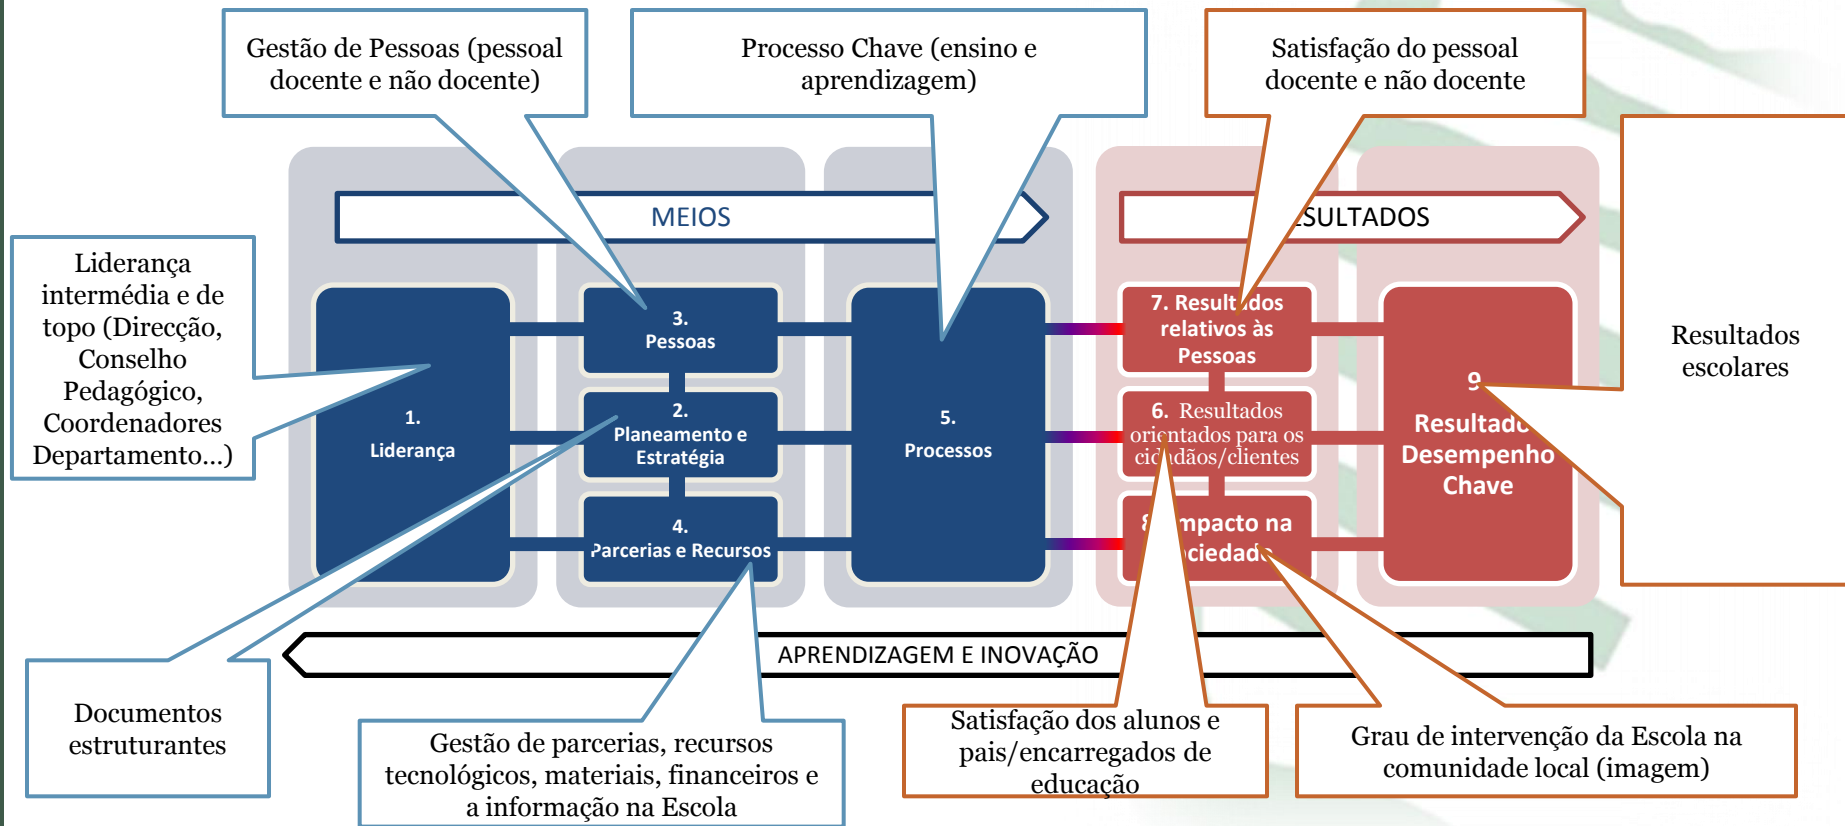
Gestão de Pessoas (pessoal docente e não docente)

Processo Chave (ensino e aprendizagem)

Satisfação do pessoal docente e não docente

MEIOS

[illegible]SULTADOS

Liderança intermédia e de topo (Direcção, Conselho Pedagógico, Coordenadores Departamento...)

1. Liderança

3. Pessoas

2. Planeamento e Estratégia

4. Parcerias e Recursos

5. Processos

7. Resultados relativos às Pessoas

6. Resultados orientados para os cidadãos/clientes

8. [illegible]mpacto na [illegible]ciedade

9. Resultado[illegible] Desempenho Chave

Resultados escolares

APRENDIZAGEM E INOVAÇÃO

Documentos estruturantes

Gestão de parcerias, recursos tecnológicos, materiais, financeiros e a informação na Escola

Satisfação dos alunos e pais/encarregados de educação

Grau de intervenção da Escola na comunidade local (imagem)